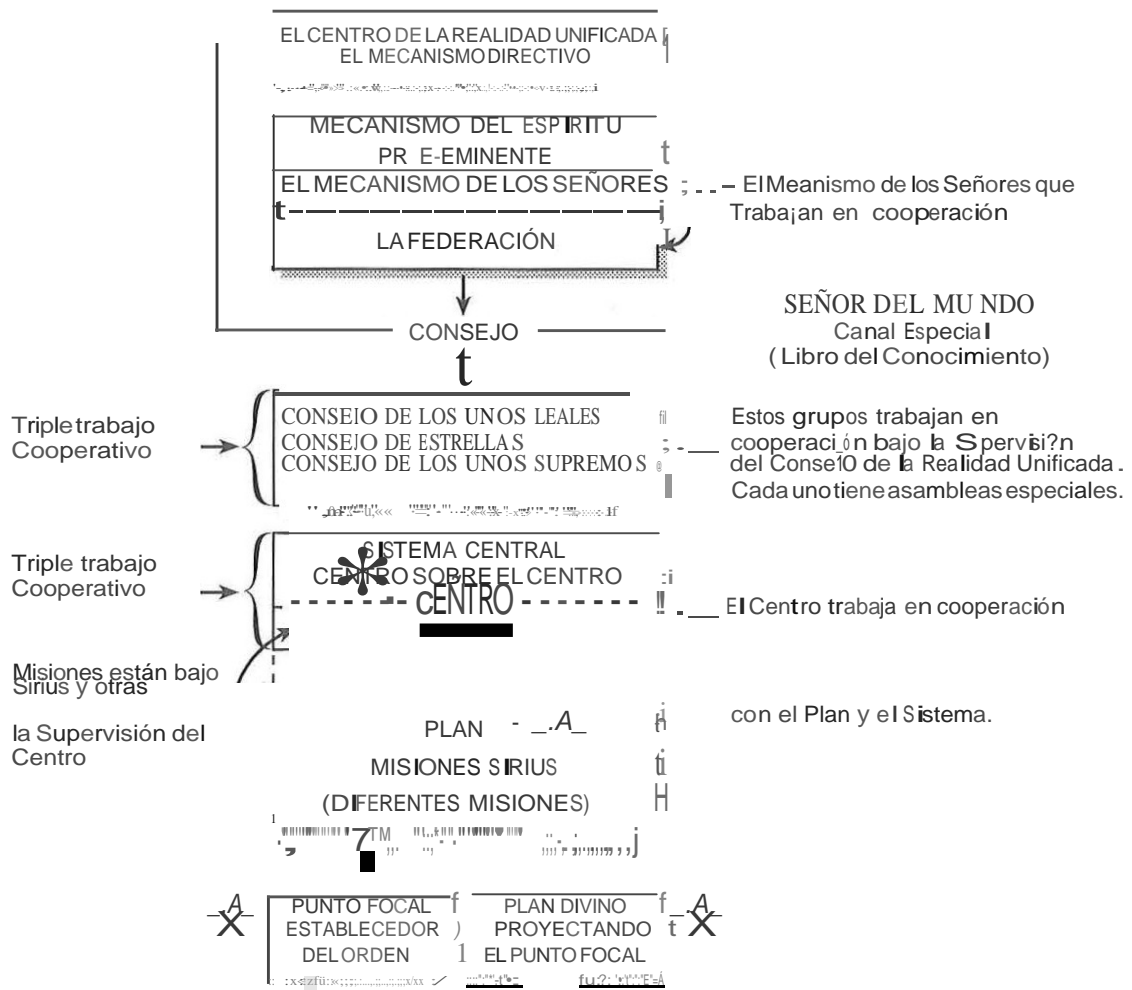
EL CENTRO DE LA REALIDAD UNIFICADA
EL MECANISMO DIRECTIVO

MECANISMO DEL ESPIRITU
PR E-EMINENTE
EL MECANISMO DE LOS SEÑORES

El Meanismo de los Señores que Traba¡an en cooperación

LA FEDERACIÓN

CONSEJO

SEÑOR DEL MU NDO
Canal Especial
(Libro del Conocimiento)

Triple trabajo Cooperativo

CONSEIO DE LOS UNOS LEALES
CONSEJO DE ESTRELLAS
CONSEJO DE LOS UNOS SUPREMOS

Estos grupos trabajan en cooperaci ón bajo la Spervisi?n del Conse10 de la Realidad Unificada. Cada uno tiene asambleas especiales.

Triple trabajo Cooperativo

SISTEMA CENTRAL
CENTRO SOBRE EL CENTRO
CENTRO

El Centro trabaja en cooperación

Misiones están bajo Sirius y otras

la Supervisión del Centro

PLAN

con el Plan y el Sistema.

MISIONES SIRIUS
(DIFERENTES MISIONES)

PUNTO FOCAL
ESTABLECEDOR
DEL ORDEN

PLAN DIVINO
PROYECTANDO
EL PUNTO FOCAL